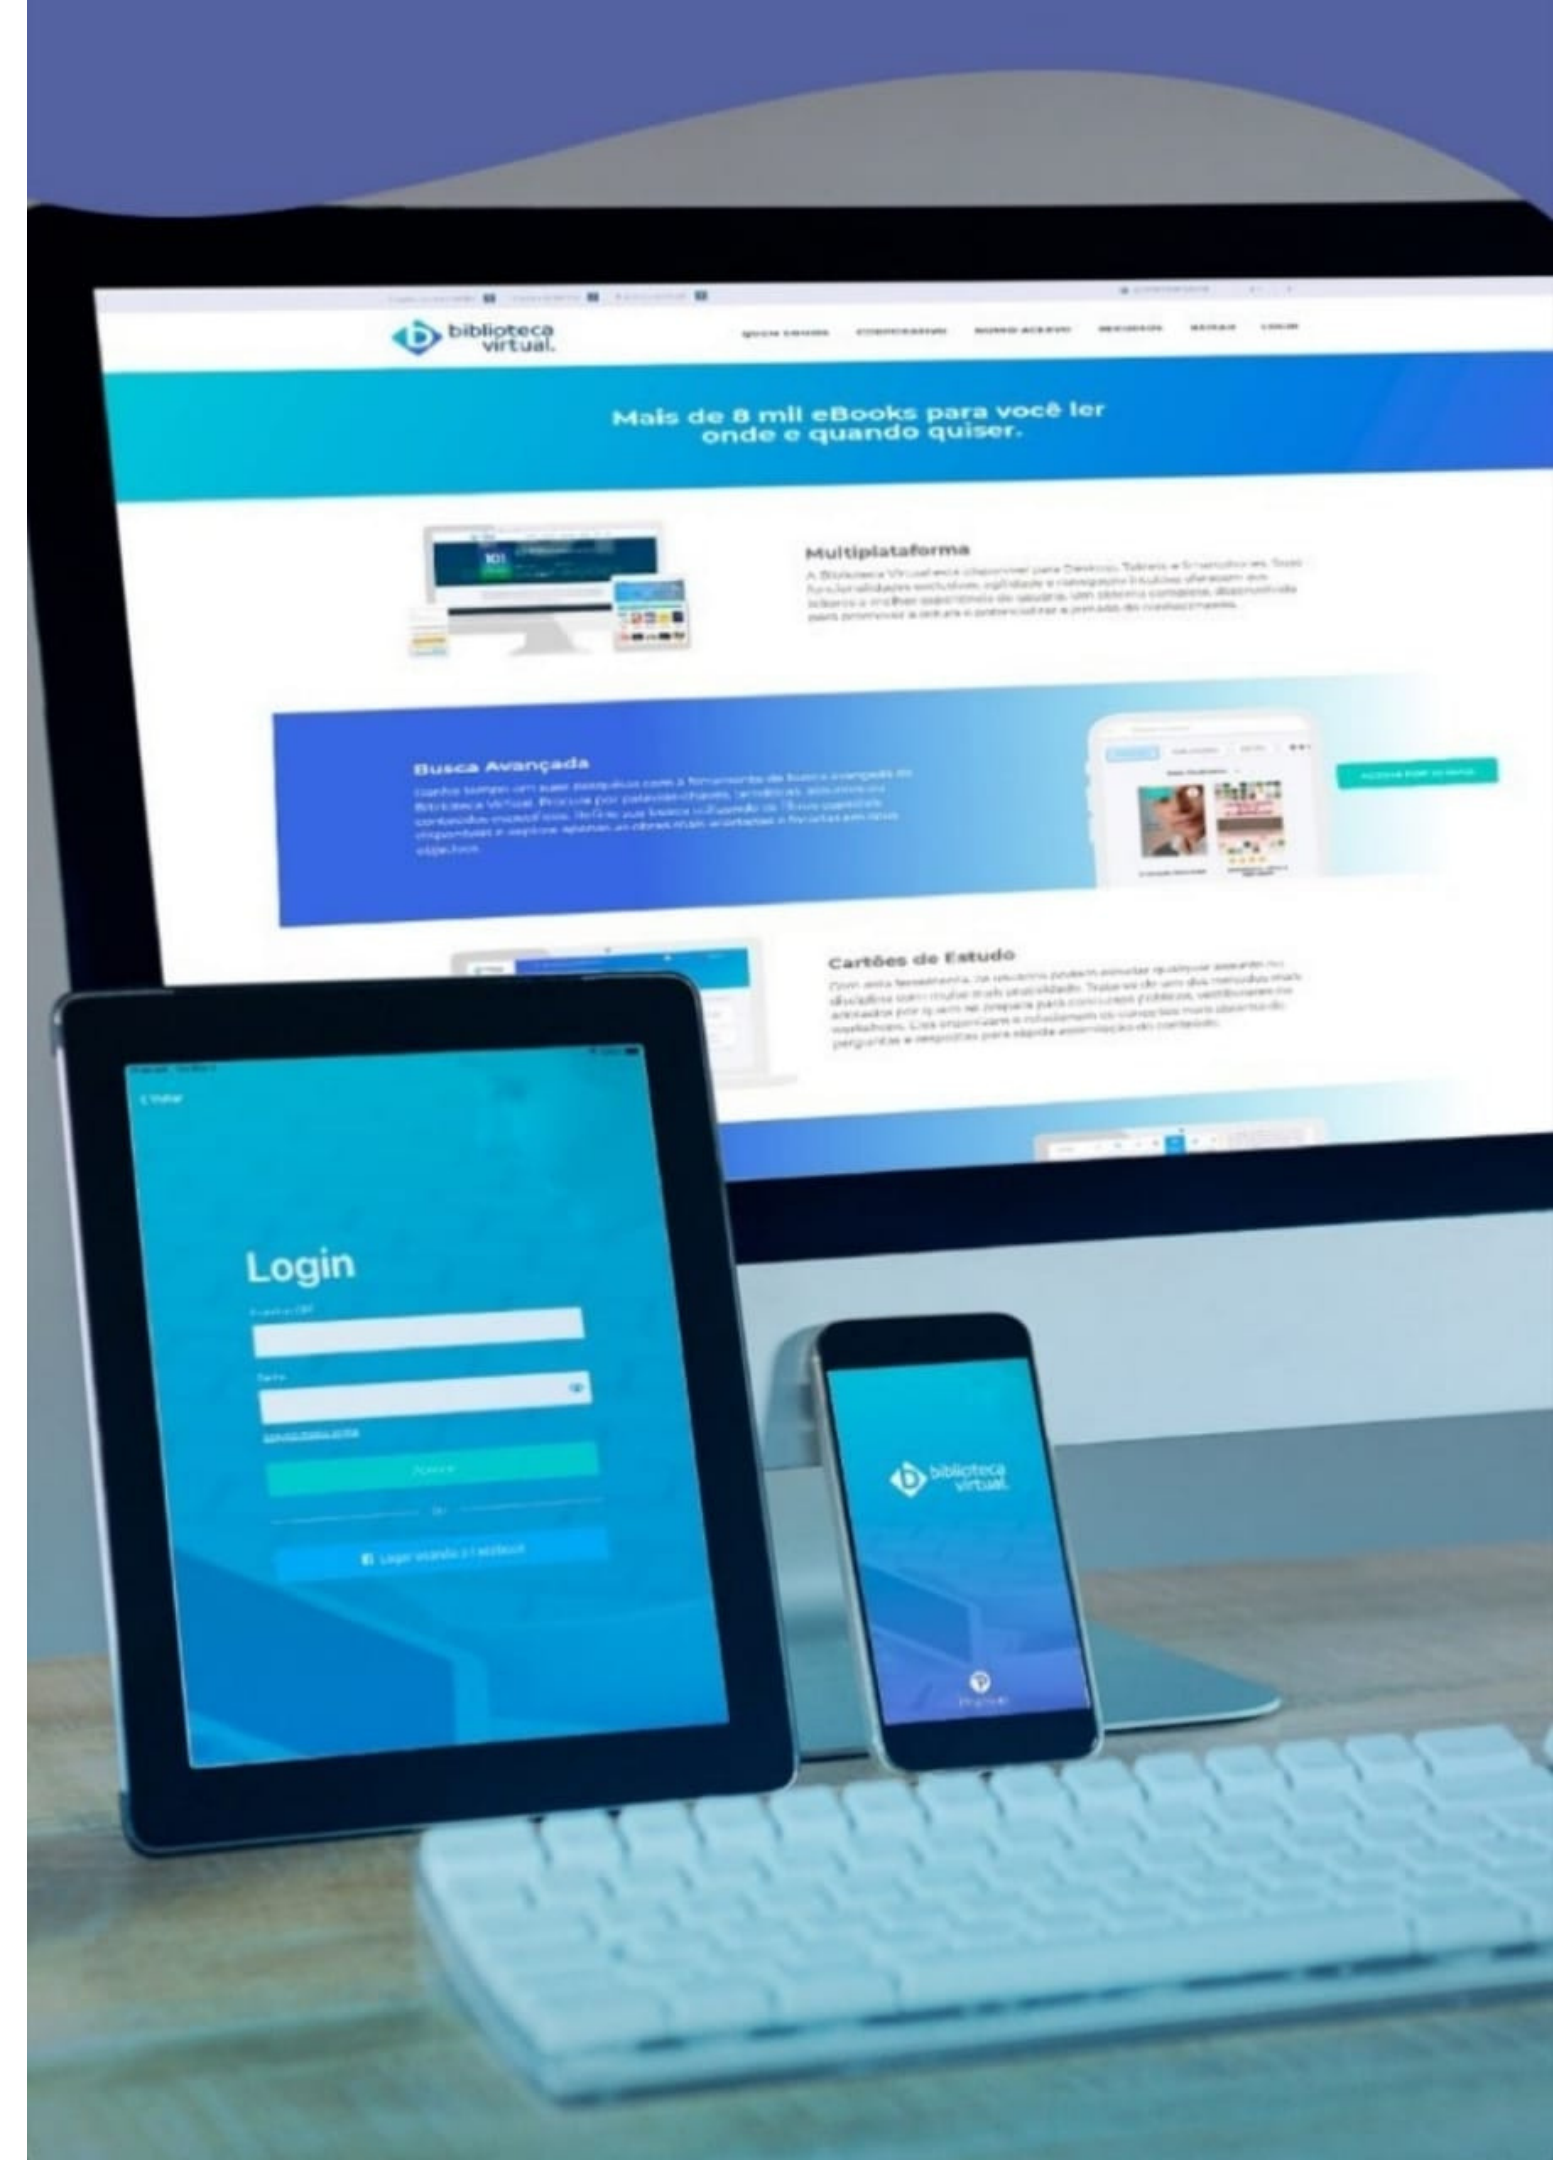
biblioteca virtual.

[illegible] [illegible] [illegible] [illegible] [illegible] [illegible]

Mais de 8 mil eBooks para você ler onde e quando quiser.

Multiplataforma

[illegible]

Busca Avançada

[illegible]

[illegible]

Cartões de Estudo

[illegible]

< Voltar

Login

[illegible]

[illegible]

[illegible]

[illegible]

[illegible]

Login usando o Facebook

biblioteca virtual.

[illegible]